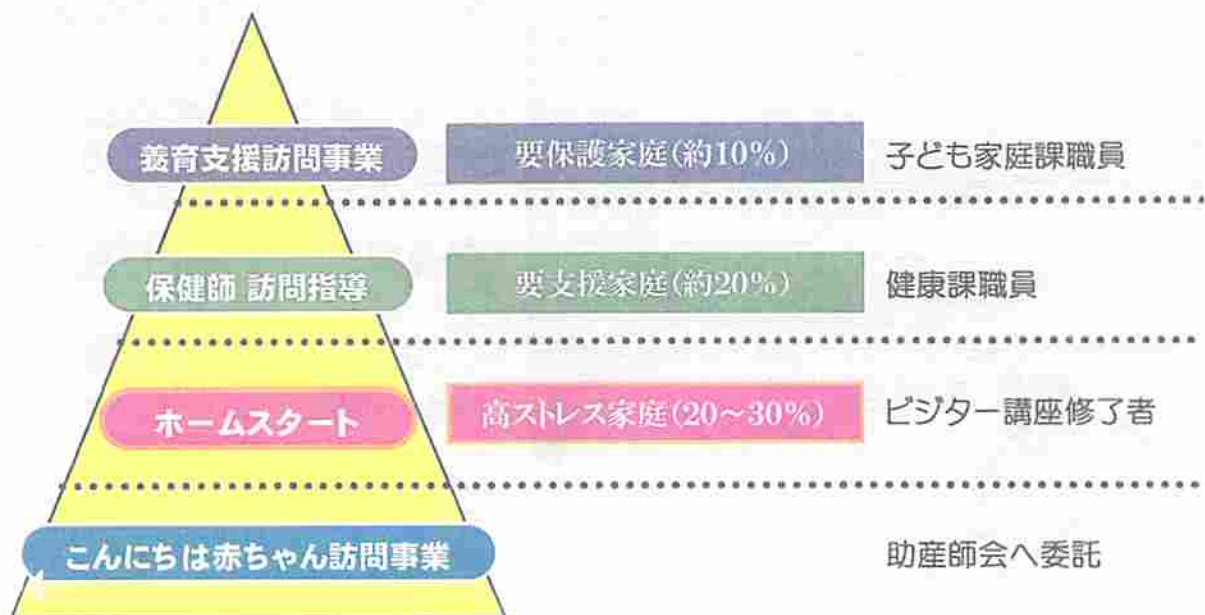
養育支援訪問事業

要保護家庭(約10%)

子ども家庭課職員

保健師 訪問指導

要支援家庭(約20%)

健康課職員

ホームスタート

高ストレス家庭(20～30%)

ビジター講座修了者

こんにちは赤ちゃん訪問事業

助産師会へ委託